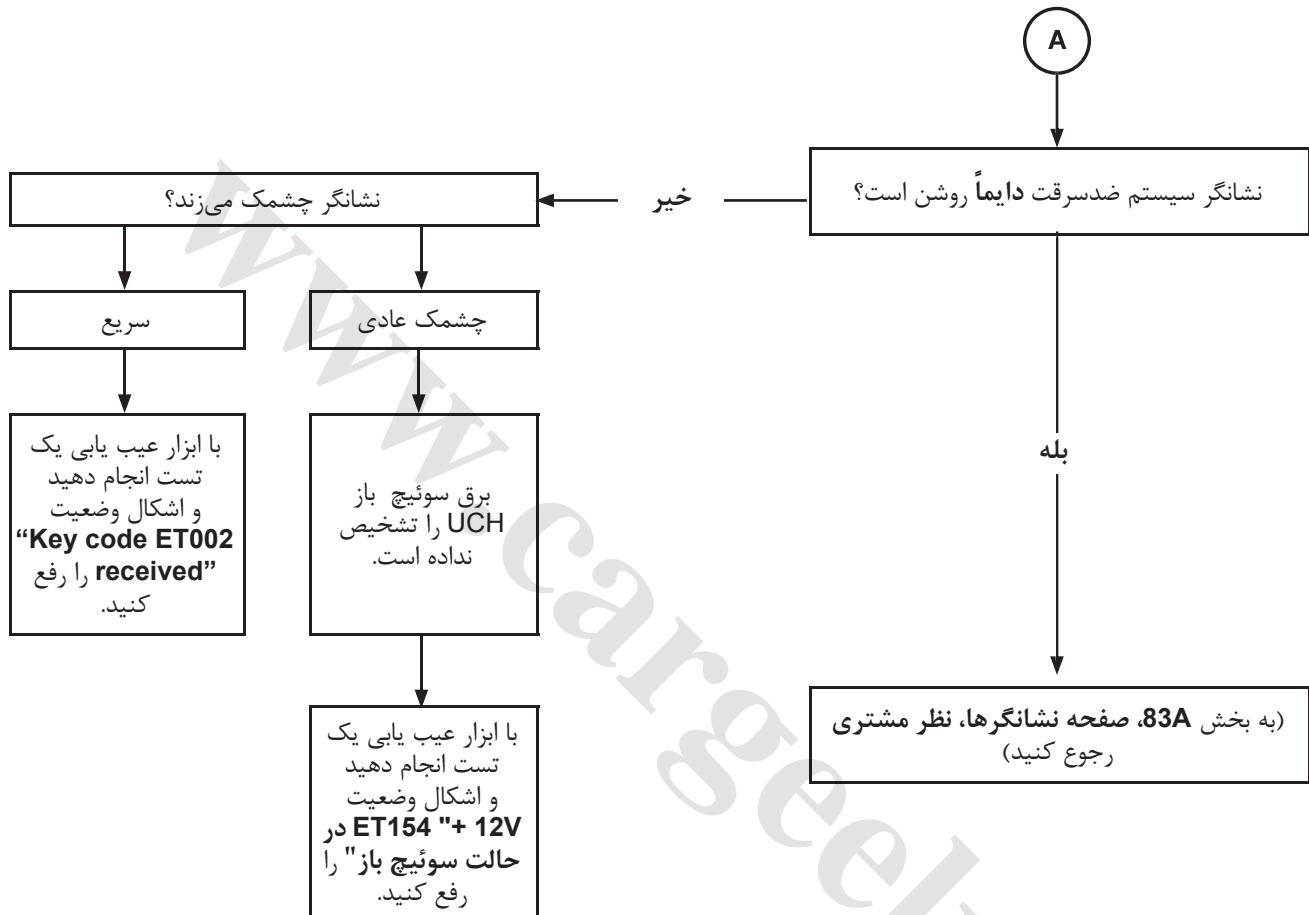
A

نشانگر سیستم ضدسرقت **دایماً** روشن است؟

خیر

نشانگر چشمک می‌زند؟

بله

چشمک عادی

سریع

برق سوئیچ باز UCH را تشخیص نداده است.

با ابزار عیب یابی یک تست انجام دهید و اشکال وضعیت **"Key code ET002 received"** را رفع کنید.

با ابزار عیب یابی یک تست انجام دهید و اشکال وضعیت **ET154 "+ 12V در حالت سوئیچ باز"** را رفع کنید.

(به بخش **83A، صفحه نشانگرها، نظر مشتری** رجوع کنید)

www.cargeek